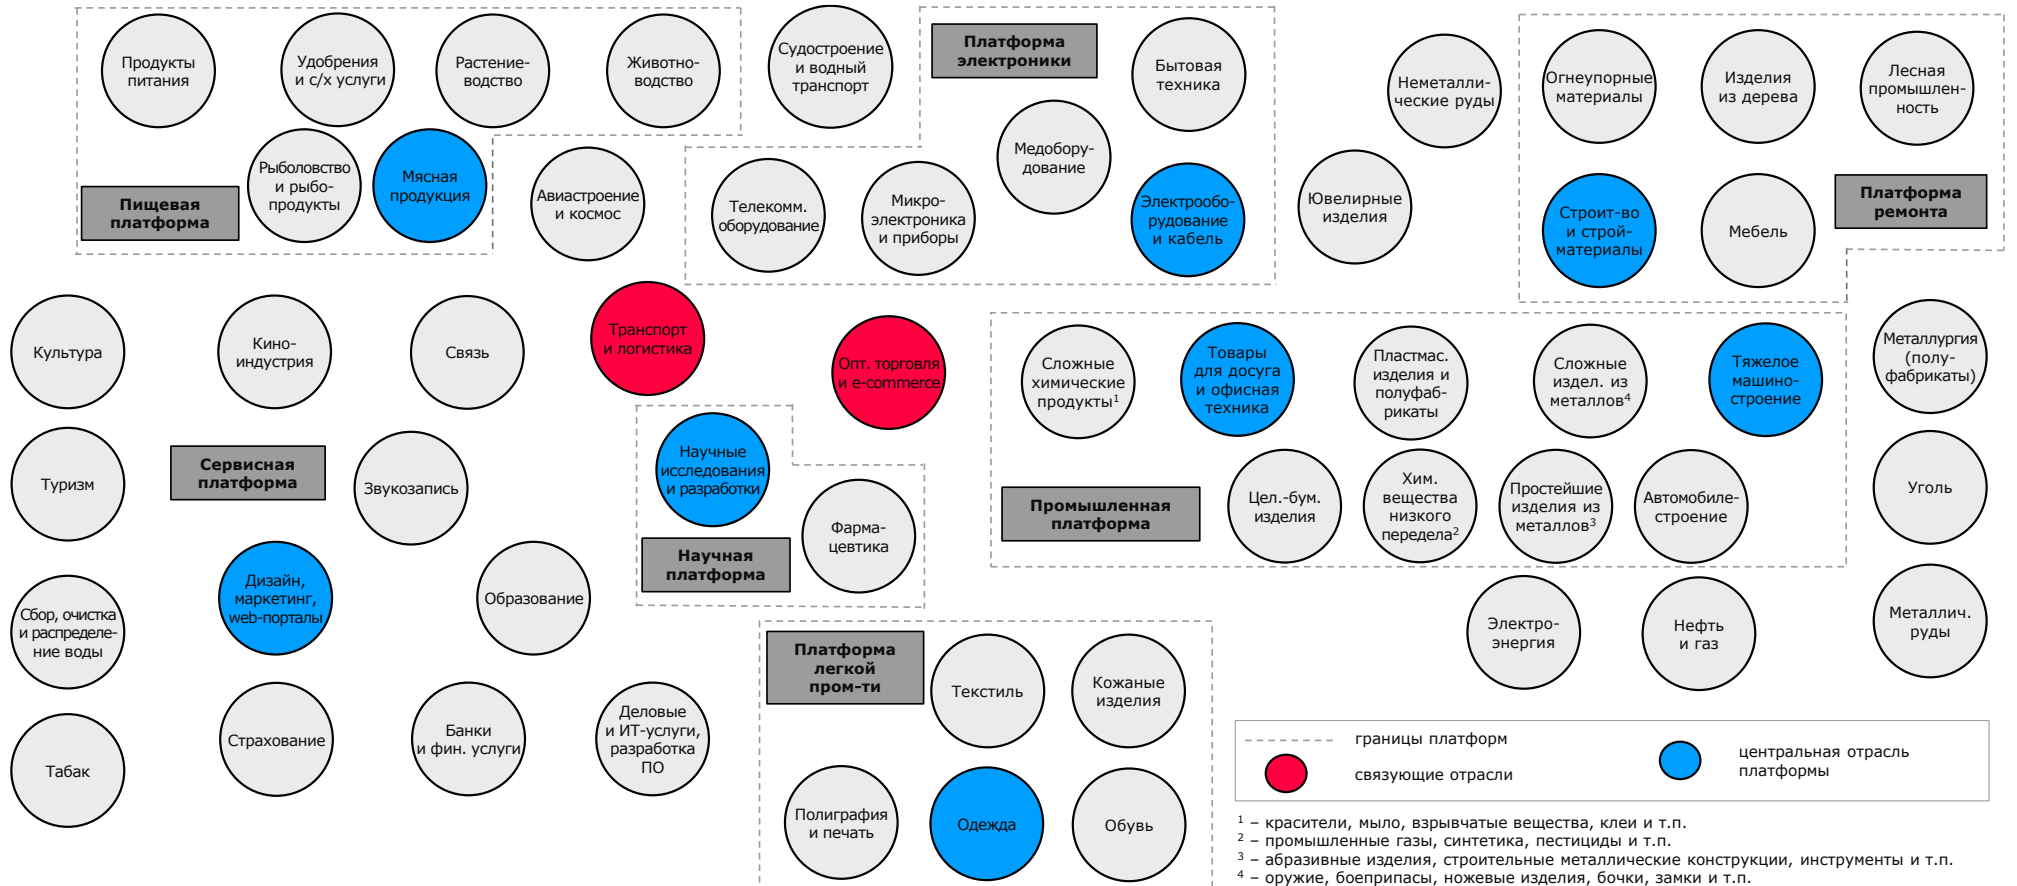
Продукты питания

Удобрения и с/х услуги

Растениеводство

Животноводство

Судостроение и водный транспорт

Платформа электроники

Бытовая техника

Неметаллические руды

Огнеупорные материалы

Изделия из дерева

Лесная промышленность

Рыболовство и рыбопродукты

Мясная продукция

Пищевая платформа

Авиастроение и космос

Телекомм. оборудование

Микроэлектроника и приборы

Медоборудование

Электрооборудование и кабель

Ювелирные изделия

Строит-во и строй-материалы

Мебель

Платформа ремонта

Культура

Киноиндустрия

Связь

Транспорт и логистика

Опт. торговля и e-commerce

Сложные химические продукты$^1$

Товары для досуга и офисная техника

Пластмас. изделия и полуфабрикаты

Сложные издел. из металлов$^4$

Тяжелое машиностроение

Металлургия (полуфабрикаты)

Туризм

Сервисная платформа

Звукозапись

Научные исследования и разработки

Фармацевтика

Научная платформа

Промышленная платформа

Цел.-бум. изделия

Хим. вещества низкого передела$^2$

Простейшие изделия из металлов$^3$

Автомобилестроение

Уголь

Сбор, очистка и распределение воды

Дизайн, маркетинг, web-порталы

Образование

Электроэнергия

Нефть и газ

Металлич. руды

Платформа легкой пром-ти

Текстиль

Кожаные изделия

Табак

Страхование

Банки и фин. услуги

Деловые и ИТ-услуги, разработка ПО

Полиграфия и печать

Одежда

Обувь

границы платформ

связующие отрасли

центральная отрасль платформы

$^1$ – красители, мыло, взрывчатые вещества, клеи и т.п.
$^2$ – промышленные газы, синтетика, пестициды и т.п.
$^3$ – абразивные изделия, строительные металлические конструкции, инструменты и т.п.
$^4$ – оружие, боеприпасы, ножевые изделия, бочки, замки и т.п.